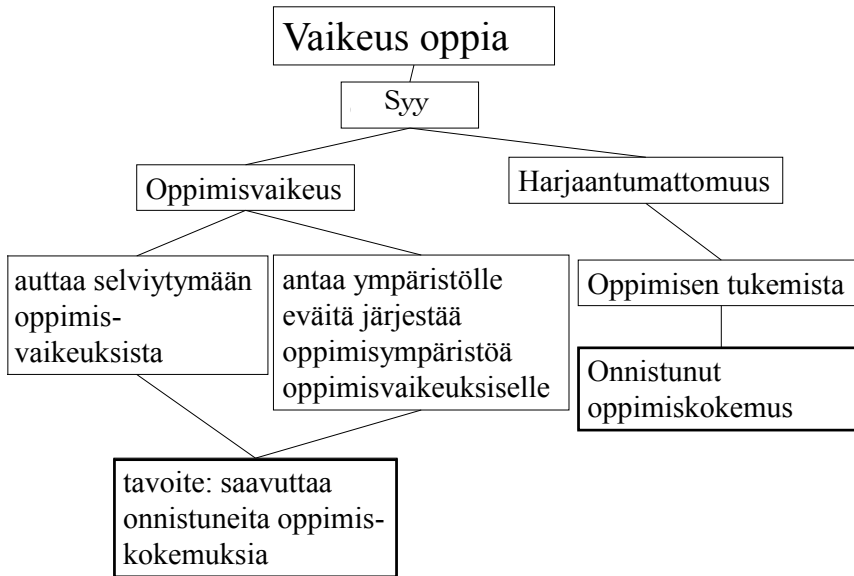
Vaikeus oppia

Syy

Oppimisvaikeus

Harjaantumattomuus

auttaa selviytymään oppimisvaikeuksista

antaa ympäristölle eväitä järjestää oppimisympäristöä oppimisvaikeuksiselle

Oppimisen tukemista

Onnistunut oppimiskokemus

tavoite: saavuttaa onnistuneita oppimiskokemuksia